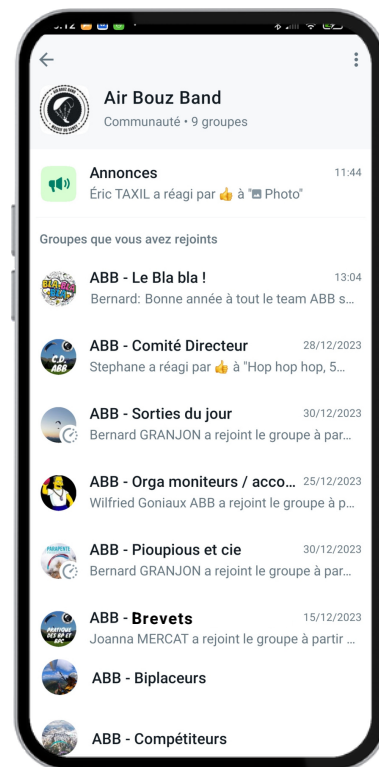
Air Bouz Band
Communauté • 9 groupes

Annonces 11:44
Éric TAXIL a réagi par 👍 à "Photo"

Groupes que vous avez rejoints

ABB - Le Bla bla ! 13:04
Bernard: Bonne année à tout le team ABB s...

ABB - Comité Directeur 28/12/2023
Stephane a réagi par 👍 à "Hop hop hop, 5...

ABB - Sorties du jour 30/12/2023
Bernard GRANJON a rejoint le groupe à par...

ABB - Orga moniteurs / acco... 25/12/2023
Wilfried Goniaux ABB a rejoint le groupe à p...

ABB - Pioupious et cie 30/12/2023
Bernard GRANJON a rejoint le groupe à par...

ABB - Brevets 15/12/2023
Joanna MERCAT a rejoint le groupe à partir ...

ABB - Biplaceurs

ABB - Compétiteurs